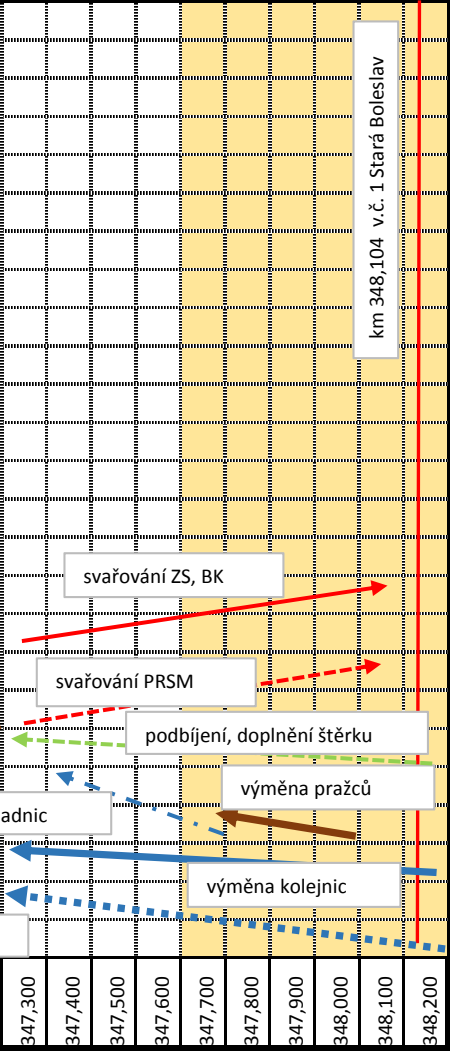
km 348,104 v.č. 1 Stará Boleslav

svařování ZS, BK

svařování PRSM

podbíjení, doplnění štěrku

výměna pražců

adnic

výměna kolejnic

347,300
347,400
347,500
347,600
347,700
347,800
347,900
348,000
348,100
348,200